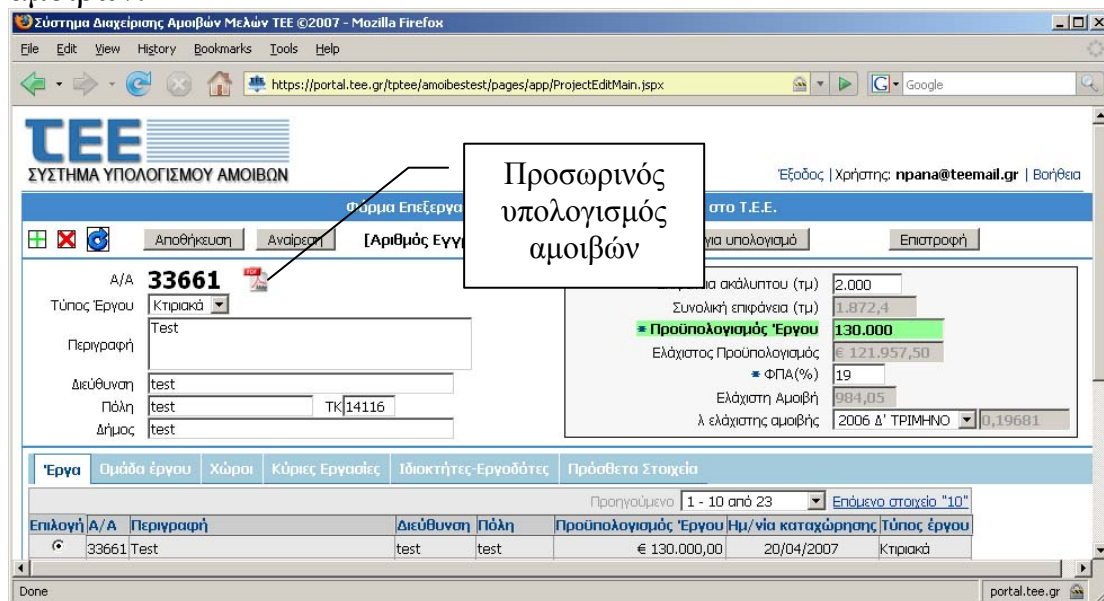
Σύστημα Διαχείρισης Αμοιβών Μελών ΤΕΕ ©2007 - Mozilla Firefox

File Edit View History Bookmarks Tools Help

https://portal.tee.gr/tptee/amoibestest/pages/app/ProjectEditMain.jspx

Google

ΤΕΕ
ΣΥΣΤΗΜΑ ΥΠΟΛΟΓΙΣΜΟΥ ΑΜΟΙΒΩΝ

Έξοδος | Χρήστης: npana@teemail.gr | Βοήθεια

Φόρμα Επεξεργα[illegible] στο Τ.Ε.Ε.

Προσωρινός υπολογισμός αμοιβών

Αποθήκευση | Αναίρεση | [Αριθμός Εγγ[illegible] | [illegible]για υπολογισμό | Επιστροφή

Α/Α 33661
Τύπος Έργου Κτιριακά
Περιγραφή Test
Διεύθυνση test
Πόλη test ΤΚ 14116
Δήμος test

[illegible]ια ακάλυπτου (τμ) 2.000
Συνολική επιφάνεια (τμ) 1.872,4
* Προϋπολογισμός Έργου 130.000
Ελάχιστος Προϋπολογισμός € 121.957,50
* ΦΠΑ(%) 19
Ελάχιστη Αμοιβή 984,05
λ ελάχιστης αμοιβής 2006 Δ' ΤΡΙΜΗΝΟ 0,19681

Έργα | Ομάδα έργου | Χώροι | Κύριες Εργασίες | Ιδιοκτήτες-Εργοδότες | Πρόσθετα Στοιχεία

Προηγούμενο 1 - 10 από 23 Επόμενο στοιχείο "10"

| Επιλογή | Α/Α | Περιγραφή | Διεύθυνση | Πόλη | Προϋπολογισμός Έργου | Ημ/νία καταχώρησης | Τύπος έργου |
|---|---|---|---|---|---|---|---|
| ◉ | 33661 | Test | test | test | € 130.000,00 | 20/04/2007 | Κτιριακά |

Done

portal.tee.gr